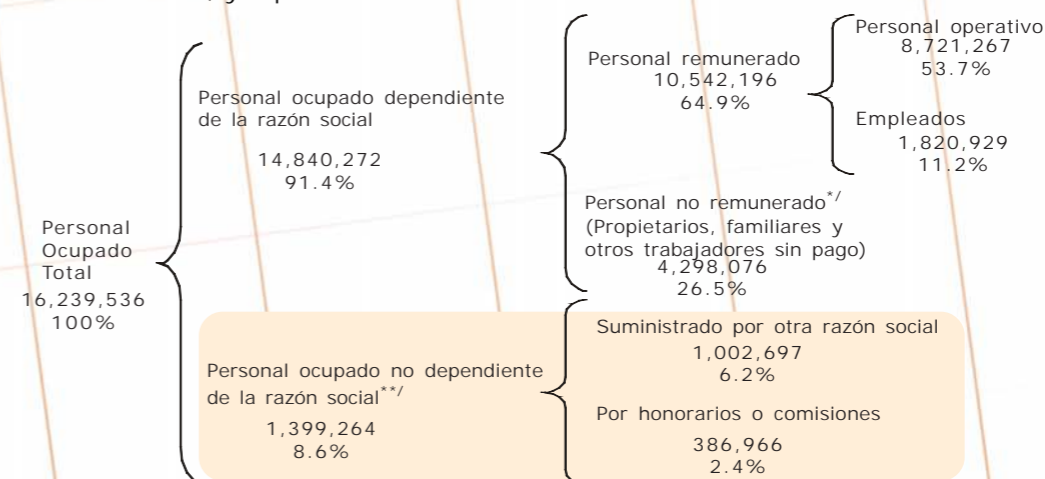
Personal Ocupado Total
16,239,536
100%

Personal ocupado dependiente de la razón social
14,840,272
91.4%

Personal remunerado
10,542,196
64.9%

Personal operativo
8,721,267
53.7%

Empleados
1,820,929
11.2%

Personal no remunerado$^{*/}$
(Propietarios, familiares y otros trabajadores sin pago)
4,298,076
26.5%

Personal ocupado no dependiente de la razón social$^{**/}$
1,399,264
8.6%

Suministrado por otra razón social
1,002,697
6.2%

Por honorarios o comisiones
386,966
2.4%